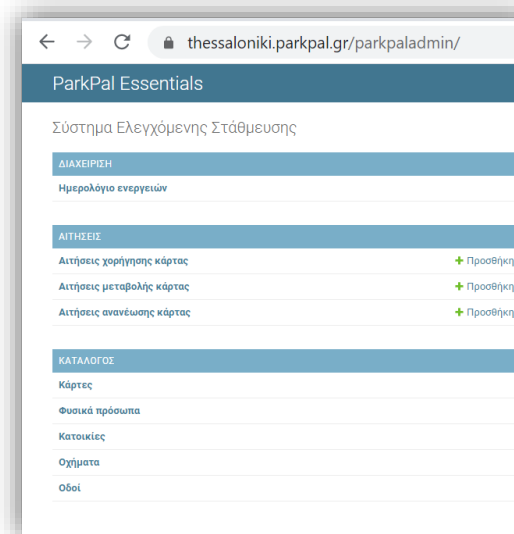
thessaloniki.parkpal.gr/parkpaladmin/

ParkPal Essentials

Σύστημα Ελεγχόμενης Στάθμευσης

ΔΙΑΧΕΙΡΙΣΗ

Ημερολόγιο ενεργειών

ΑΙΤΗΣΕΙΣ

Αιτήσεις χορήγησης κάρτας + Προσθήκη

Αιτήσεις μεταβολής κάρτας + Προσθήκη

Αιτήσεις ανανέωσης κάρτας + Προσθήκη

ΚΑΤΑΛΟΓΟΣ

Κάρτες

Φυσικά πρόσωπα

Κατοικίες

Οχήματα

Οδοί